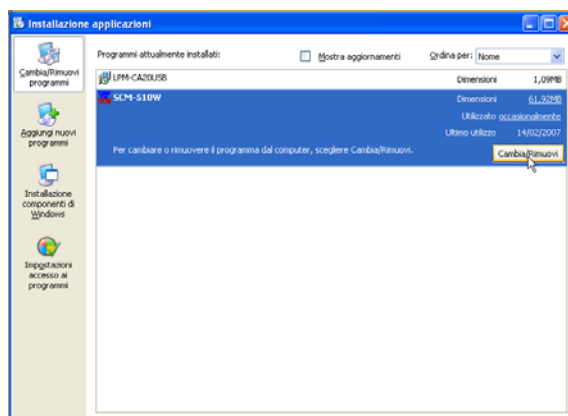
Installazione applicazioni

Cambia/Rimuovi programmi

Aggiungi nuovi programmi

Installazione componenti di Windows

Impostazioni accesso ai programmi

Programmi attualmente installati:

Mostra aggiornamenti

Ordina per: Nome

LPM-CA20USB

Dimensioni 1,09MB

SCM-510W

Dimensioni 61,92MB

Utilizzato occasionalmente

Ultimo utilizzo 14/02/2007

Per cambiare o rimuovere il programma dal computer, scegliere Cambia/Rimuovi.

Cambia/Rimuovi